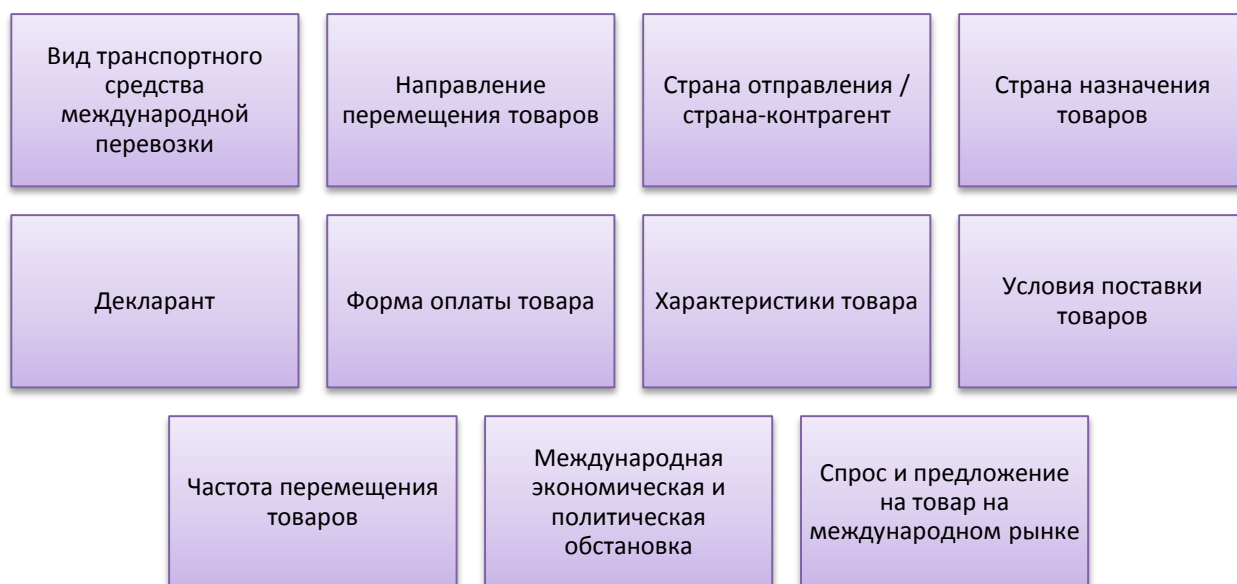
Вид транспортного средства международной перевозки

Направление перемещения товаров

Страна отправления / страна-контрагент

Страна назначения товаров

Декларант

Форма оплаты товара

Характеристики товара

Условия поставки товаров

Частота перемещения товаров

Международная экономическая и политическая обстановка

Спрос и предложение на товар на международном рынке